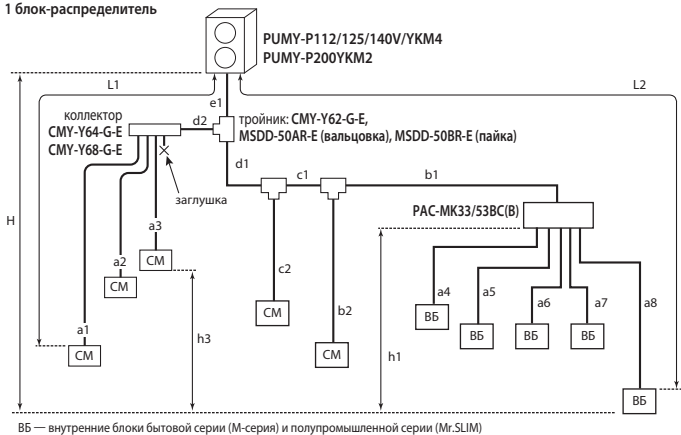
1 блок-распределитель

PUMY-P112/125/140V/YKM4
PUMY-P200YKM2

L1

L2

e1

коллектор
CMY-Y64-G-E
CMY-Y68-G-E

d2

тройник: CMY-Y62-G-E,
MSDD-50AR-E (вальцовка), MSDD-50BR-E (пайка)

заглушка

d1

c1

b1

PAC-MK33/53BC(B)

H

a3

CM

a2

CM

c2

CM

b2

CM

a4

ВБ

a5

ВБ

a6

ВБ

a7

ВБ

a8

a1

CM

h3

h1

ВБ

ВБ — внутренние блоки бытовой серии (М-серия) и полупромышленной серии (Mr.SLIM)